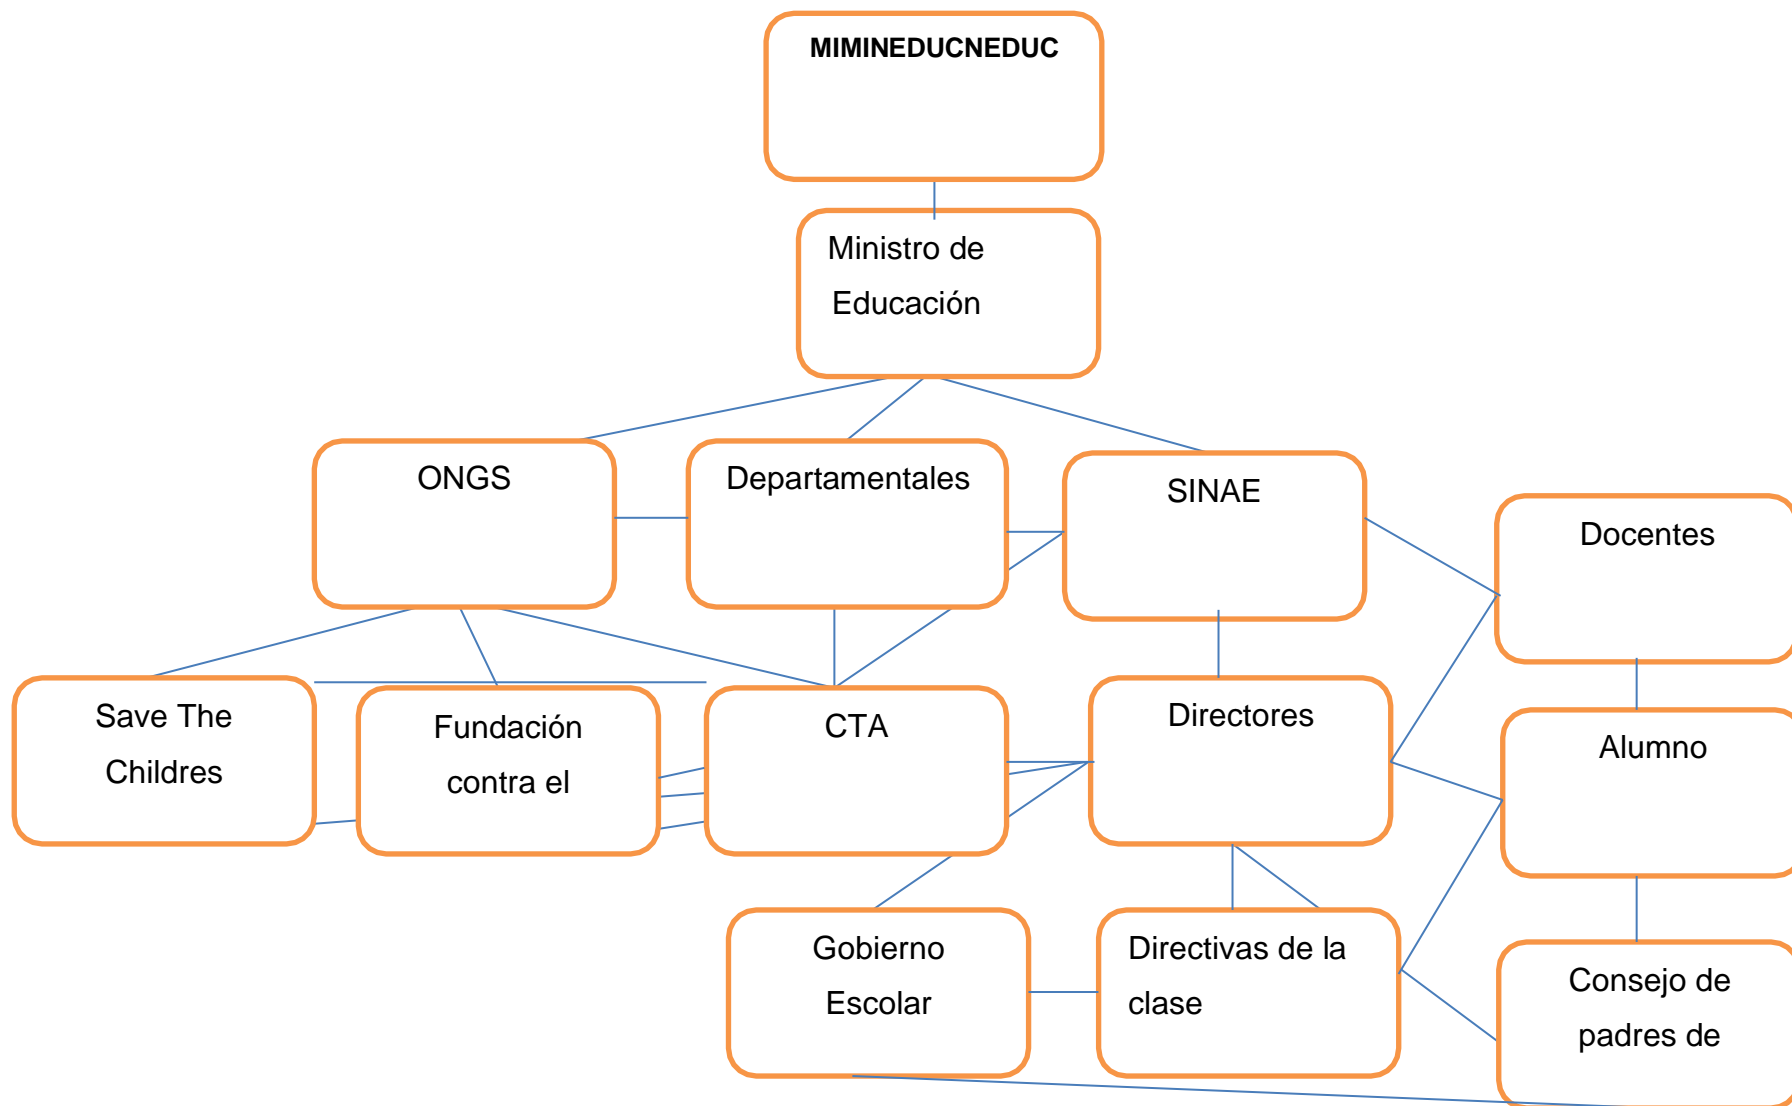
MIMINEDUCNEDUC

Ministro de Educación

ONGS

Departamentales

SINAE

Docentes

Save The Childres

Fundación contra el

CTA

Directores

Alumno

Gobierno Escolar

Directivas de la clase

Consejo de padres de